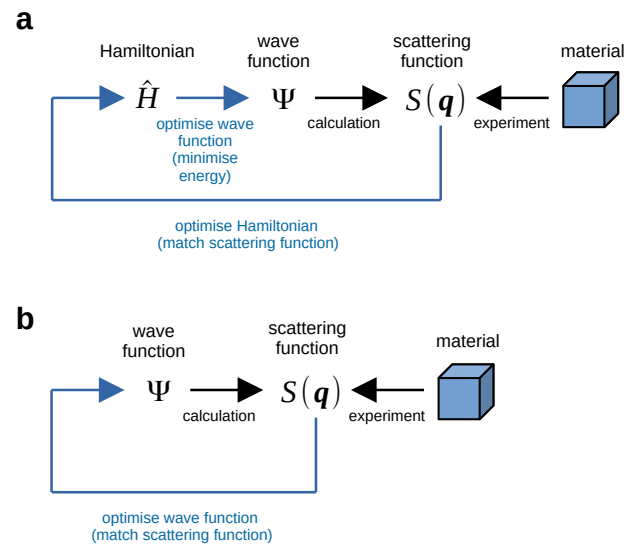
a

Hamiltonian

wave function

scattering function

material

$\hat{H}$

$\Psi$

$S(\boldsymbol{q})$

optimise wave function (minimise energy)

calculation

experiment

optimise Hamiltonian (match scattering function)

b

wave function

scattering function

material

$\Psi$

$S(\boldsymbol{q})$

calculation

experiment

optimise wave function (match scattering function)